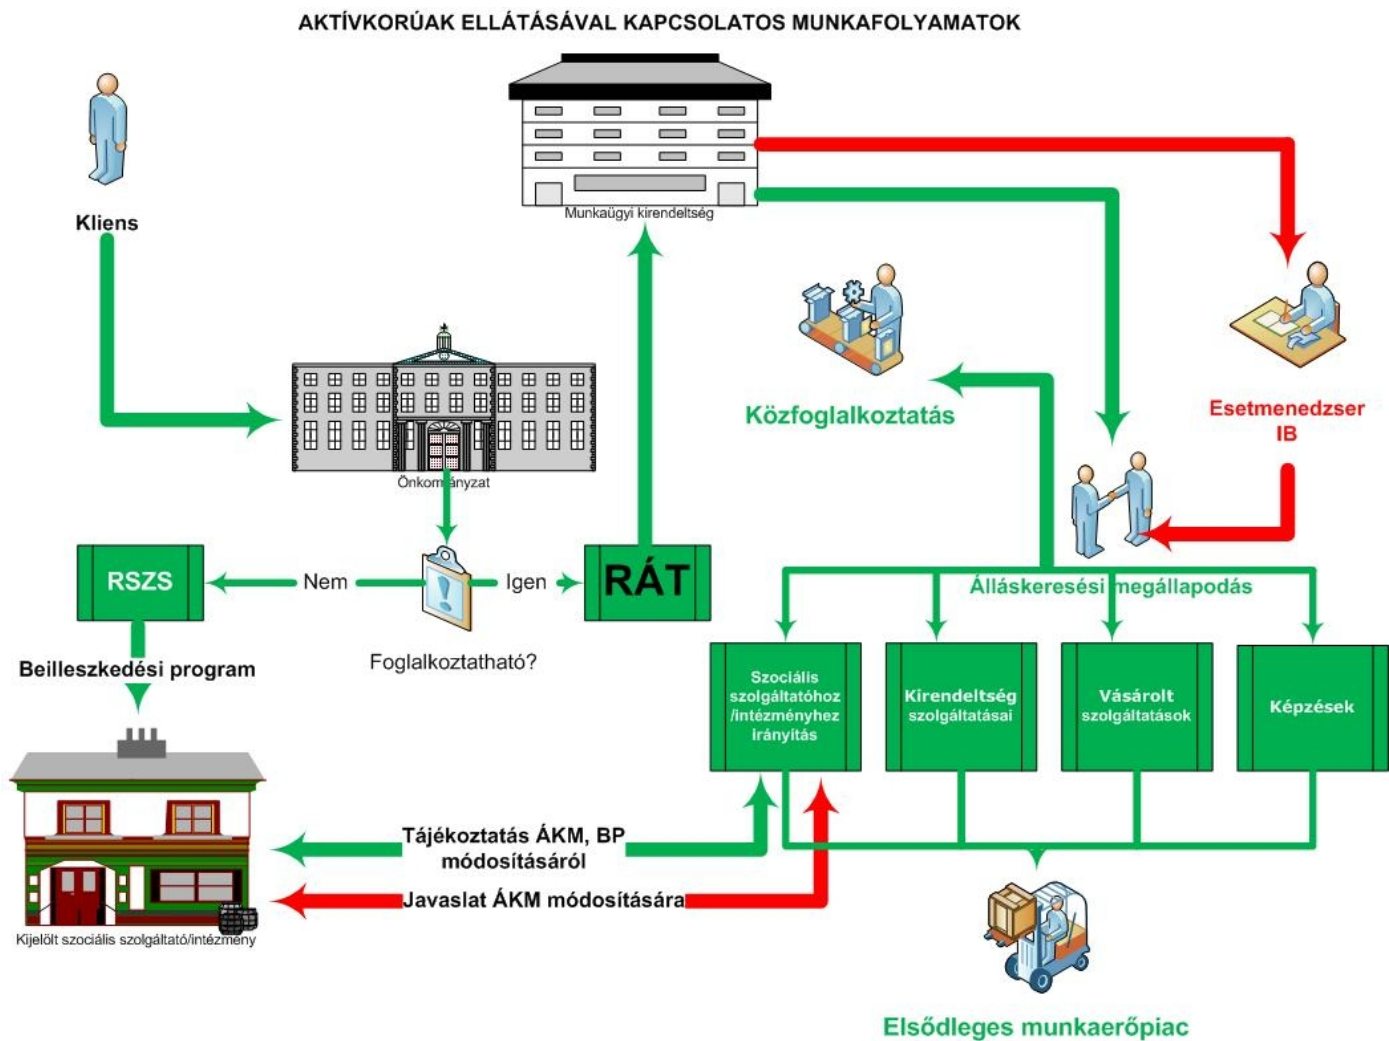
AKTÍVKORÚAK ELLÁTÁSÁVAL KAPCSOLATOS MUNKAFOLYAMATOK

Kliens

Munkaügyi kirendeltség

Önkormányzat

Közfoglalkoztatás

Esetmenedzser IB

RSZS

Nem

Igen

RÁT

Foglalkoztatható?

Beilleszkedési program

Álláskeresési megállapodás

Szociális szolgáltatóhoz /intézményhez irányítás

Kirendeltség szolgáltatásai

Vásárolt szolgáltatások

Képzések

Tájékoztatás ÁKM, BP módosításáról

Javaslat ÁKM módosítására

Kijelölt szociális szolgáltató/intézmény

Elsődleges munkaerőpiac